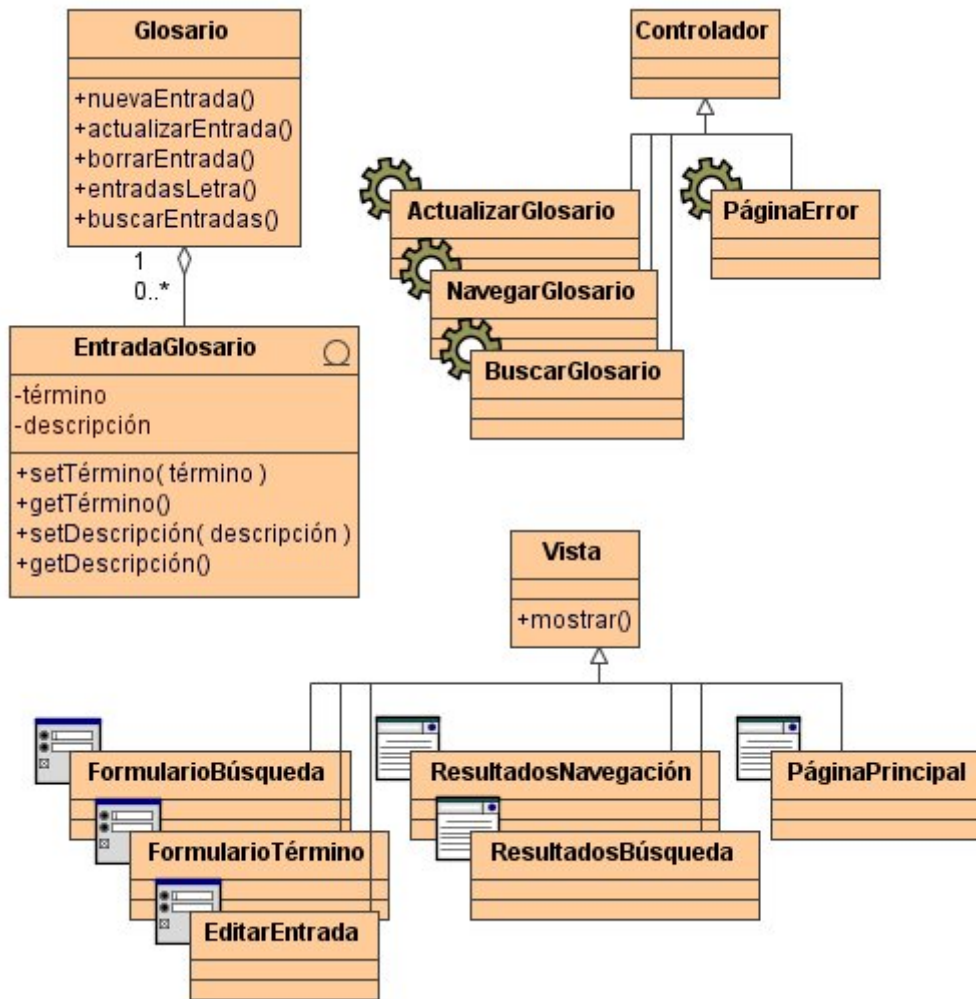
Glosario

+nuevaEntrada()
+actualizarEntrada()
+borrarEntrada()
+entradasLetra()
+buscarEntradas()

1
0..*

EntradaGlosario

-término
-descripción

+setTérmino( término )
+getTérmino()
+setDescripción( descripción )
+getDescripción()

Controlador

ActualizarGlosario

PáginaError

NavegarGlosario

BuscarGlosario

Vista

+mostrar()

FormularioBúsqueda

FormularioTérmino

EditarEntrada

ResultadosNavegación

ResultadosBúsqueda

PáginaPrincipal